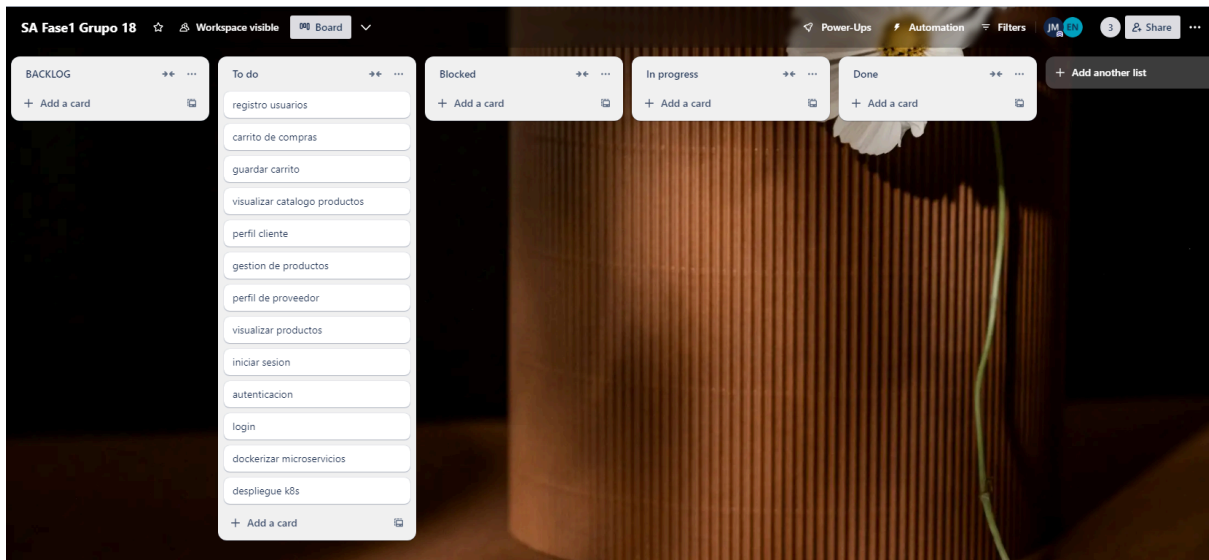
SA Fase1 Grupo 18 Workspace visible Board

Power-Ups Automation Filters JM EN 3 Share ···

BACKLOG
+ Add a card

To do
registro usuarios
carrito de compras
guardar carrito
visualizar catalogo productos
perfil cliente
gestion de productos
perfil de proveedor
visualizar productos
iniciar sesion
autenticacion
login
dockerizar microservicios
despliegue k8s
+ Add a card

Blocked
+ Add a card

In progress
+ Add a card

Done
+ Add a card

+ Add another list